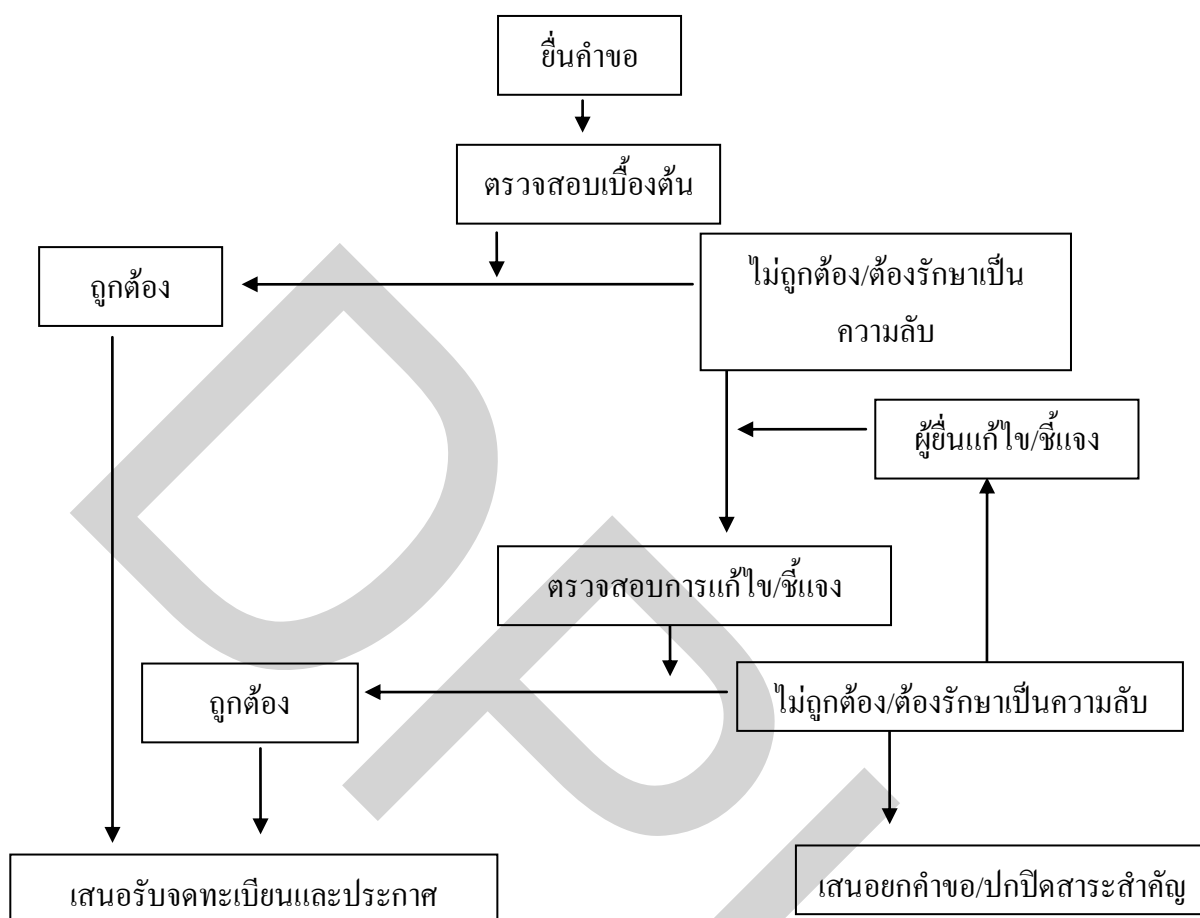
ยื่นคำขอ

ตรวจสอบเบื้องต้น

ถูกต้อง

ไม่ถูกต้อง/ต้องรักษาเป็นความลับ

ผู้ยื่นแก้ไข/ชี้แจง

ตรวจสอบการแก้ไข/ชี้แจง

ถูกต้อง

ไม่ถูกต้อง/ต้องรักษาเป็นความลับ

เสนอรับจดทะเบียนและประกาศ

เสนอยกคำขอ/ปกปิดสาระสำคัญ